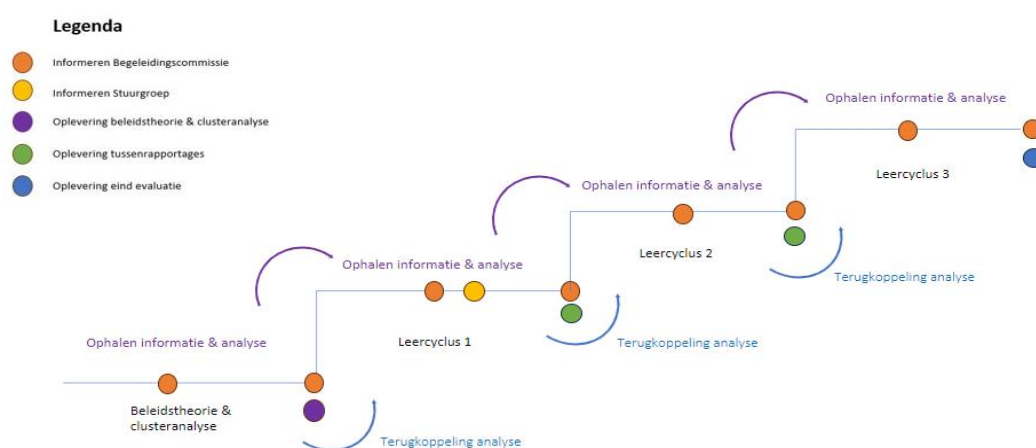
Legenda

Informeren Begeleidingscommissie

Informeren Stuurgroep

Oplevering beleidstheorie & clusteranalyse

Oplevering tussenrapportages

Oplevering eind evaluatie

Ophalen informatie & analyse

Leercyclus 3

Ophalen informatie & analyse

Leercyclus 2

Terugkoppeling analyse

Ophalen informatie & analyse

Leercyclus 1

Terugkoppeling analyse

Ophalen informatie & analyse

Beleidstheorie & clusteranalyse

Terugkoppeling analyse